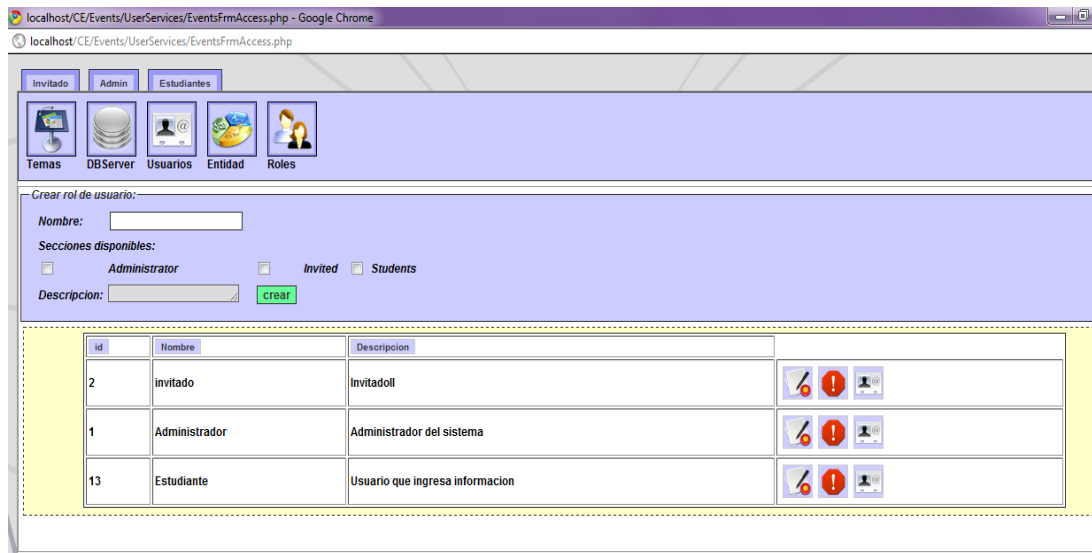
localhost/CE/Events/UserServices/EventsFrmAccess.php - Google Chrome
localhost/CE/Events/UserServices/EventsFrmAccess.php

Invitado | Admin | Estudiantes

Temas | DBServer | Usuarios | Entidad | Roles

Crear rol de usuario:
Nombre:
Secciones disponibles:
Administrator  Invited  Students
Descripcion: crear

| id | Nombre | Descripcion | |
|---|---|---|---|
| 2 | invitado | Invitadoll | |
| 1 | Administrador | Administrador del sistema | |
| 13 | Estudiante | Usuario que ingresa informacion | |